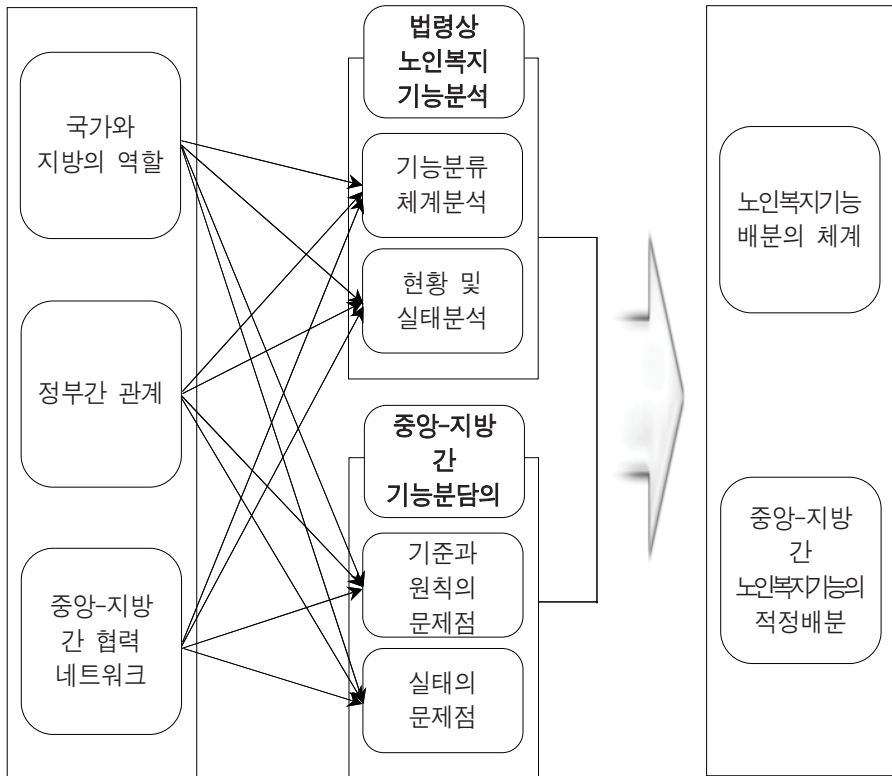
국가와
지방의 역할

정부간 관계

중앙-지방
간 협력
네트워크

법령상
노인복지
기능분석

기능분류
체계분석

현황 및
실태분석

중앙-지방
간
기능분담의

기준과
원칙의
문제점

실태의
문제점

노인복지기능
배분의 체계

중앙-지방
간
노인복지기능의
적정배분